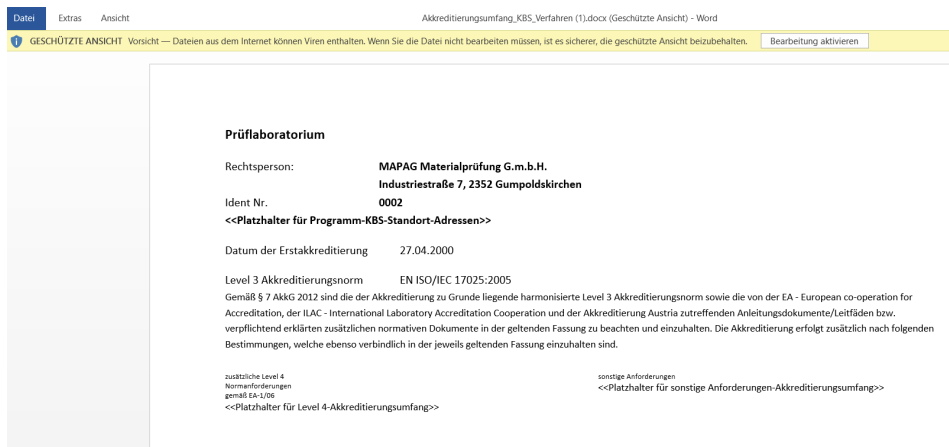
Datei Extras Ansicht

Akkreditierungsumfang_KBS_Verfahren (1).docx (Geschützte Ansicht) - Word

GESCHÜTZTE ANSICHT Vorsicht — Dateien aus dem Internet können Viren enthalten. Wenn Sie die Datei nicht bearbeiten müssen, ist es sicherer, die geschützte Ansicht beizubehalten. Bearbeitung aktivieren

Prüflaboratorium

Rechtsperson: MAPAG Materialprüfung G.m.b.H.
Industriestraße 7, 2352 Gumpoldskirchen

Ident Nr. 0002

<<Platzhalter für Programm-KBS-Standort-Adressen>>

Datum der Erstakkreditierung 27.04.2000

Level 3 Akkreditierungsnorm EN ISO/IEC 17025:2005

Gemäß § 7 AkkG 2012 sind die der Akkreditierung zu Grunde liegende harmonisierte Level 3 Akkreditierungsnorm sowie die von der EA - European co-operation for Accreditation, der ILAC - International Laboratory Accreditation Cooperation und der Akkreditierung Austria zutreffenden Anleitungsdokumente/Leitfäden bzw. verpflichtend erklärten zusätzlichen normativen Dokumente in der geltenden Fassung zu beachten und einzuhalten. Die Akkreditierung erfolgt zusätzlich nach folgenden Bestimmungen, welche ebenso verbindlich in der jeweils geltenden Fassung einzuhalten sind.

zusätzliche Level 4 Normanforderungen gemäß EA-1/06
<<Platzhalter für Level 4-Akkreditierungsumfang>>

sonstige Anforderungen
<<Platzhalter für sonstige Anforderungen-Akkreditierungsumfang>>